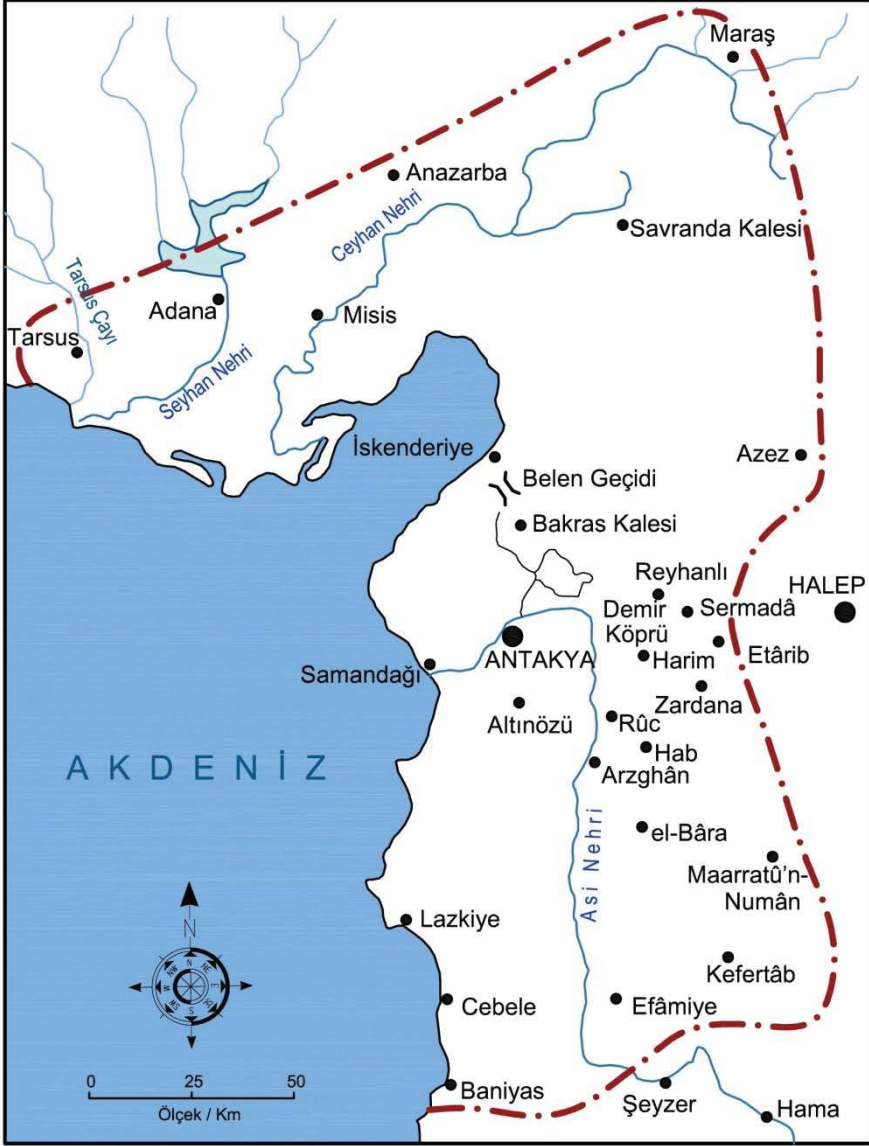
Maraş
Anazarba
Ceyhan Nehri
Savranda Kalesi
Tarsus Çayı
Adana
Misis
Tarsus
Seyhan Nehri
İskenderiye
Belen Geçidi
Azez
Bakras Kalesi
Reyhanlı
HALEP
Demir Köprü
Sermadâ
Etârib
ANTAKYA
Harim
Samandağı
Zardana
Altınözü
Rûc
Hab
Arzghân
AKDENİZ
Asi Nehri
el-Bâra
Maarratû'n-Numân
N
Lazkiye
Kefertâb
Cebele
Efâmiye
0
25
50
Ölçek / Km
Baniyas
Şeyzer
Hama